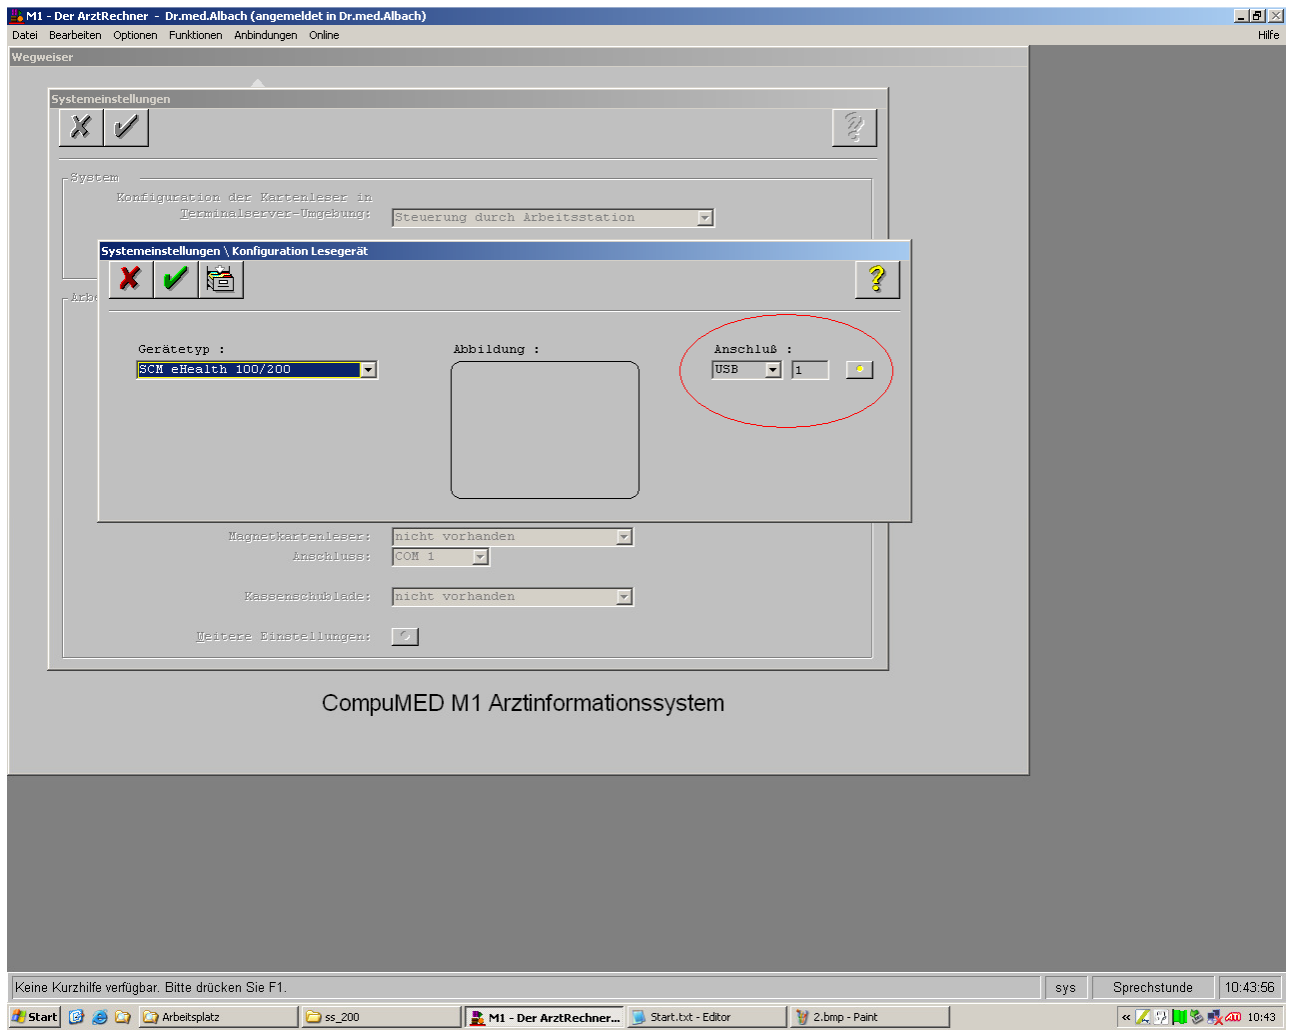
M1 - Der ArztRechner - Dr.med.Albach (angemeldet in Dr.med.Albach)
Datei Bearbeiten Optionen Funktionen Anbindungen Online
Hilfe
Wegweiser

Systemeinstellungen

System
Konfiguration der Kartenleser in Terminalserver-Umgebung: Steuerung durch Arbeitsstation

Arbe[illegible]

Systemeinstellungen \ Konfiguration Lesegerät

Gerätetyp :
SCM eHealth 100/200

Abbildung :

Anschluß :
USB
1

Magnetkartenleser: nicht vorhanden
Anschluss: COM 1

Kassenschublade: nicht vorhanden

Weitere Einstellungen:

CompuMED M1 Arztinformationssystem

Keine Kurzhilfe verfügbar. Bitte drücken Sie F1.
sys
Sprechstunde
10:43:56

Start
Arbeitsplatz
ss_200
M1 - Der ArztRechner...
Start.txt - Editor
2.bmp - Paint
10:43